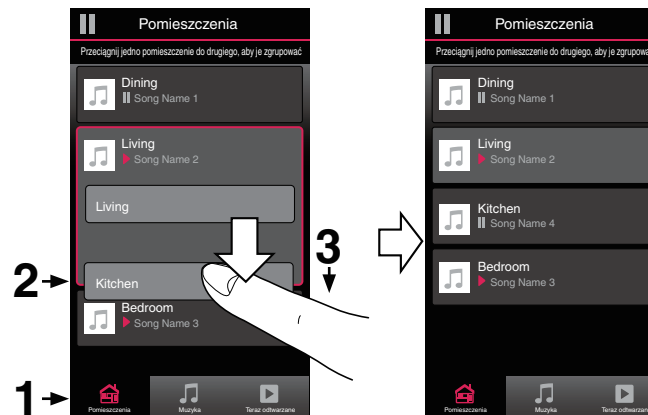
Pomieszczenia

Przeciągnij jedno pomieszczenie do drugiego, aby je zgrupować

Dining
Song Name 1

Living
Song Name 2

Living

Kitchen

Bedroom
Song Name 3

2

3

1

Pomieszczenia
Muzyka
Teraz odtwarzane

Pomieszczenia

Przeciągnij jedno pomieszczenie do drugiego, aby je zgrupowa

Dining
Song Name 1

Living
Song Name 2

Kitchen
Song Name 4

Bedroom
Song Name 3

Pomieszczenia
Muzyka
Teraz odtwarzane